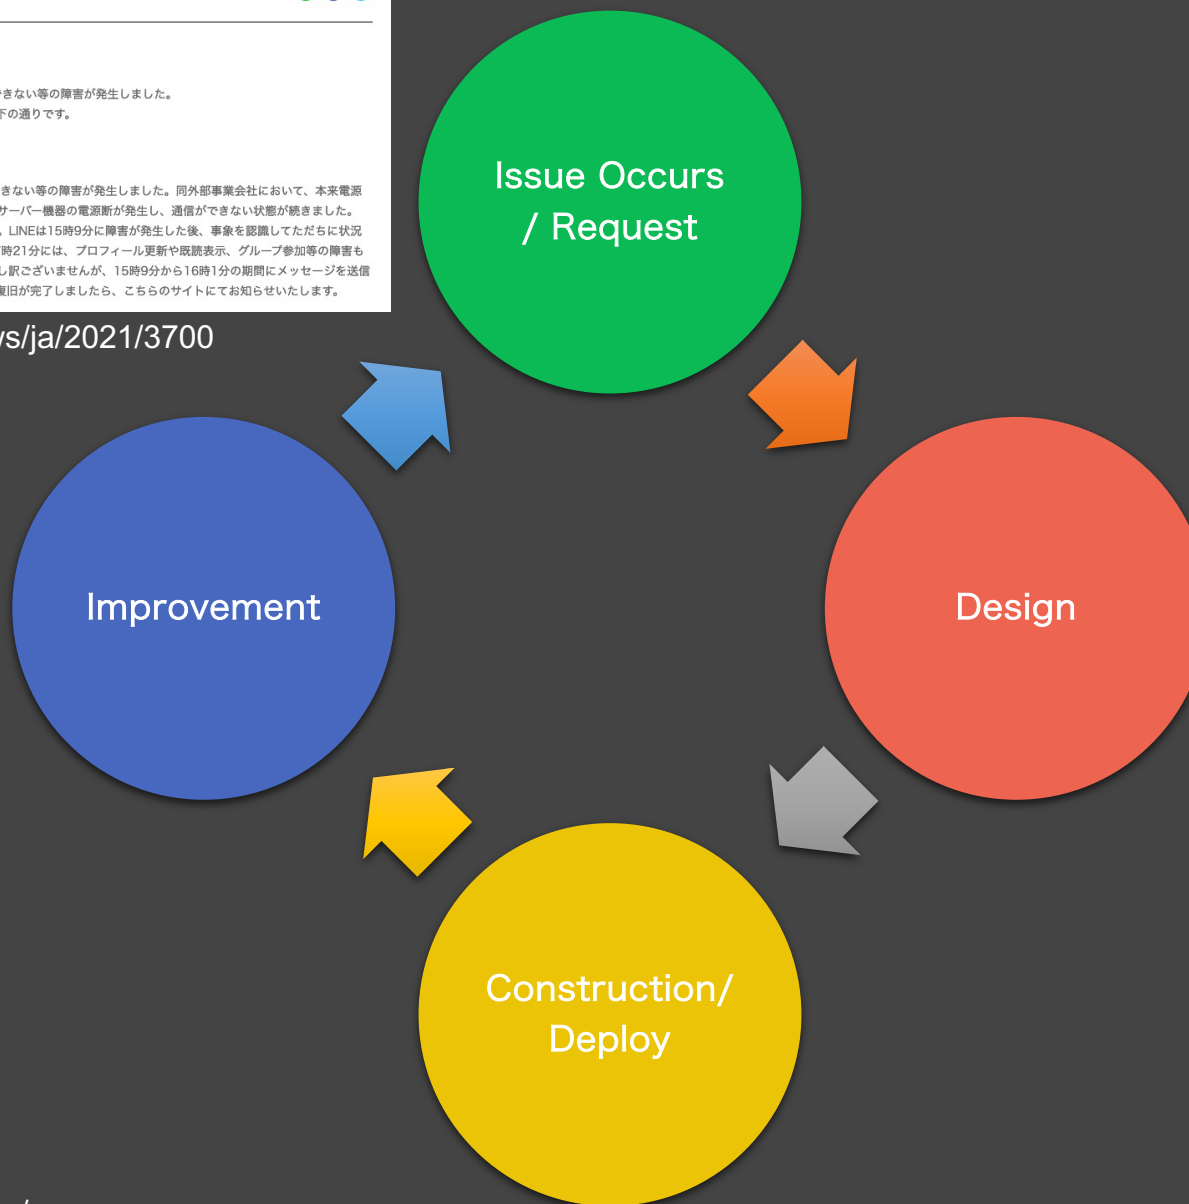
きない等の障害が発生しました。
下の通りです。

きない等の障害が発生しました。同外部事業会社において、本来電源
サーバー機器の電源断が発生し、通信ができない状態が続きました。
、LINEは15時9分に障害が発生した後、事象を認識してただちに状況
時21分には、プロフィール更新や既読表示、グループ参加等の障害も
し訳ございませんが、15時9分から16時1分の期間にメッセージを送信
復旧が完了しましたら、こちらのサイトにてお知らせいたします。

s/ja/2021/3700

Issue Occurs / Request

Design

Construction/ Deploy

Improvement